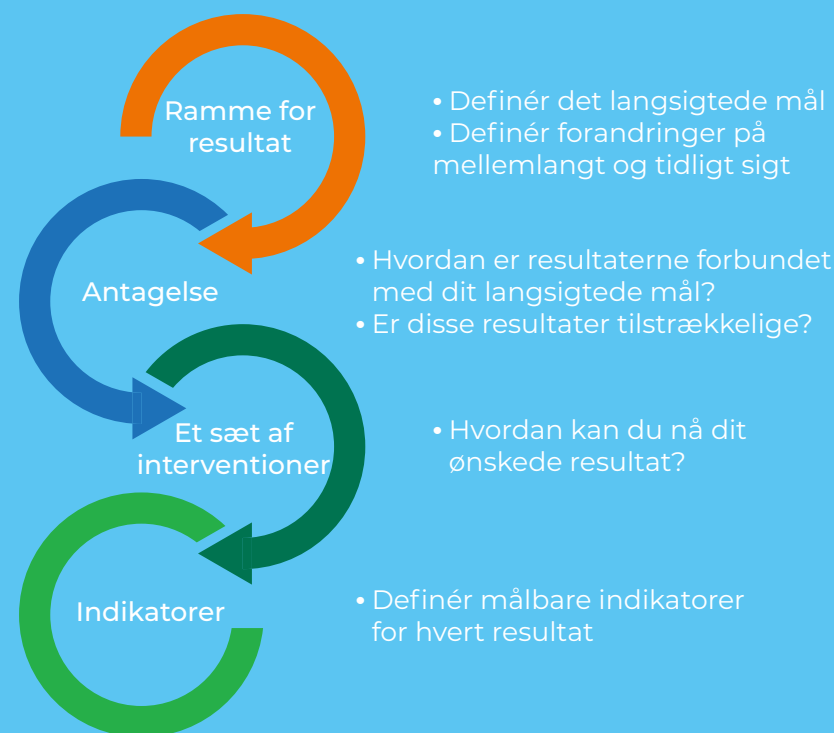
Ramme for resultat

• Definér det langsigtede mål
• Definér forandringer på mellemlangt og tidligt sigt

Antagelse

• Hvordan er resultaterne forbundet med dit langsigtede mål?
• Er disse resultater tilstrækkelige?

Et sæt af interventioner

• Hvordan kan du nå dit ønskede resultat?

Indikatorer

• Definér målbare indikatorer for hvert resultat